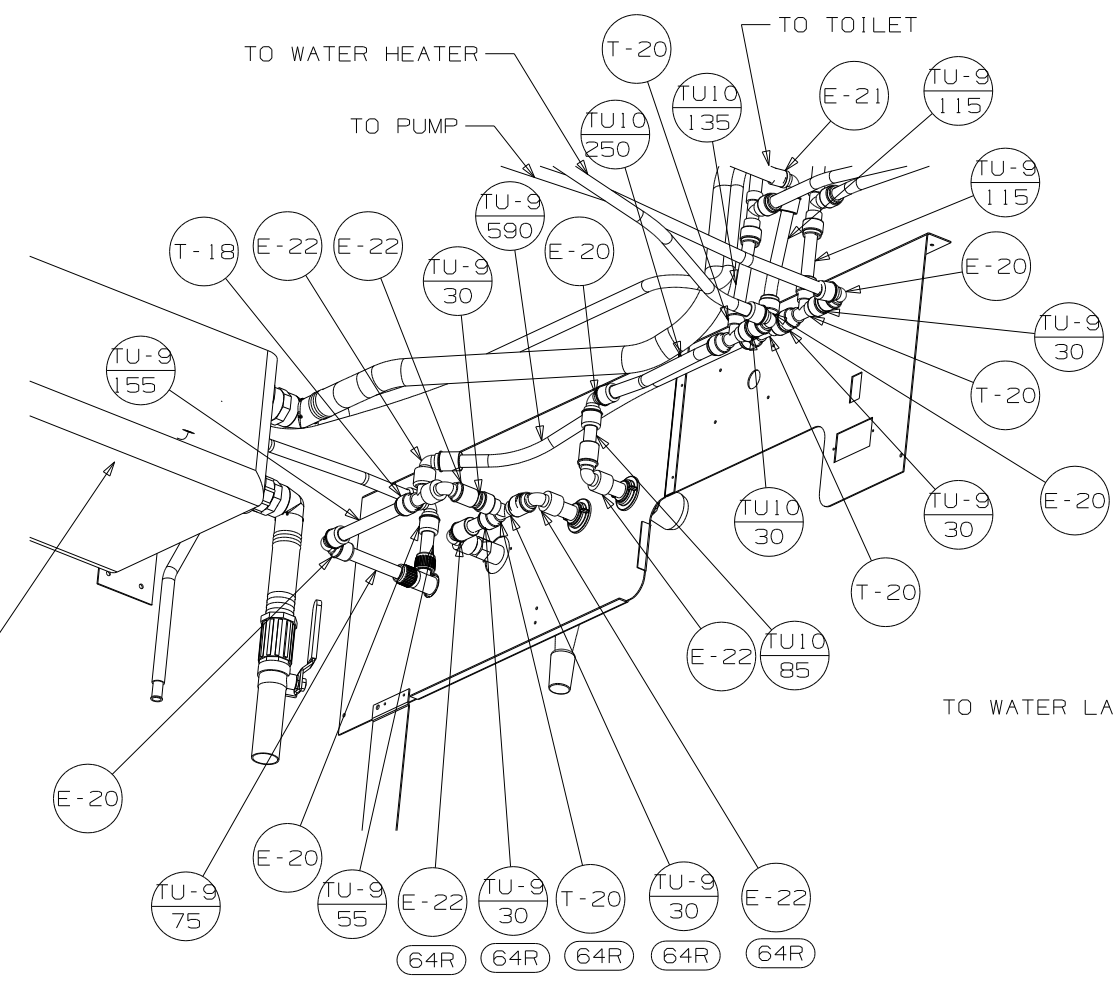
TO TOILET
TO WATER HEATER
TO PUMP
T-20
TU10 / 135
E-21
TU-9 / 115
TU10 / 250
TU-9 / 115
TU-9 / 590
E-20
T-18
E-22
E-22
TU-9 / 30
E-20
TU-9 / 30
TU-9 / 155
T-20
E-20
TU-9 / 30
TU10 / 30
T-20
E-22
TU10 / 85
TO WATER LA
E-20
E-20
TU-9 / 75
TU-9 / 55
E-22
TU-9 / 30
T-20
TU-9 / 30
E-22
64R
64R
64R
64R
64R